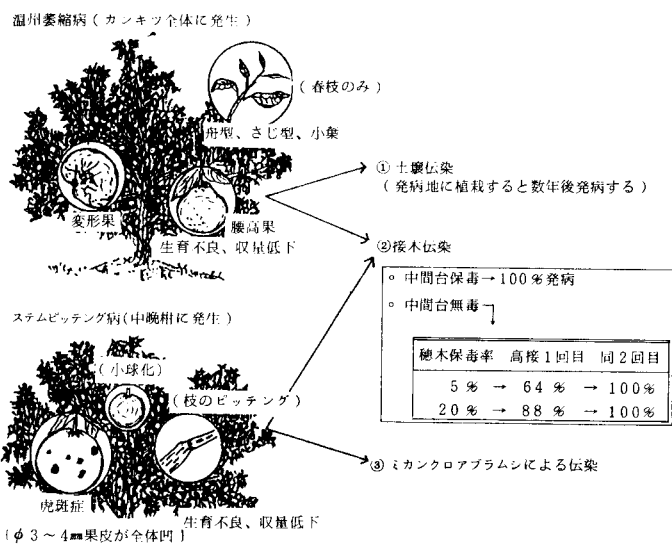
温州萎縮病（カンキツ全体に発生）

（春枝のみ）

舟型、さじ型、小葉

変形果

腰高果

生育不良、収量低下

① 土壌伝染
（発病地に植栽すると数年後発病する）

②接木伝染

○ 中間台保毒→100％発病

○ 中間台無毒

| 穂木保毒率 | 高接1回目 | 同2回目 |
|---|---|---|
| 5％ → | 64％ → | 100％ |
| 20％ → | 88％ → | 100％ |

ステムピッテング病（中晩柑に発生）

（小球化）

（枝のピッテング）

虎斑症

生育不良、収量低下

（$\phi$ 3～4㎜果皮が全体凹）

③ ミカンクロアブラムシによる伝染